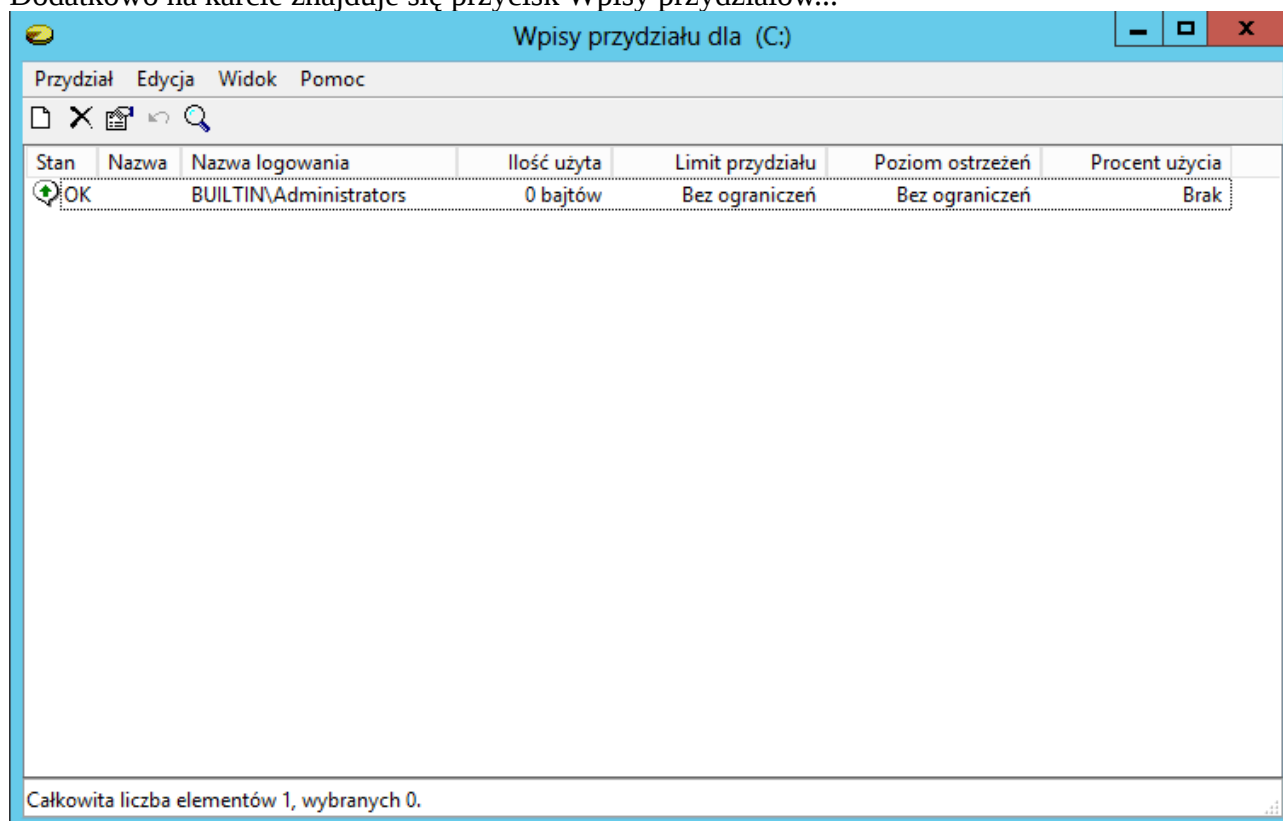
Dodatkowo na karcie znajduje się przycisk Wpisy przydziałów...

Wpisy przydziału dla (C:)

Przydział Edycja Widok Pomoc

| Stan | Nazwa | Nazwa logowania | Ilość użyta | Limit przydziału | Poziom ostrzeżeń | Procent użycia |
|---|---|---|---|---|---|---|
| OK | | BUILTIN\Administrators | 0 bajtów | Bez ograniczeń | Bez ograniczeń | Brak |

Całkowita liczba elementów 1, wybranych 0.